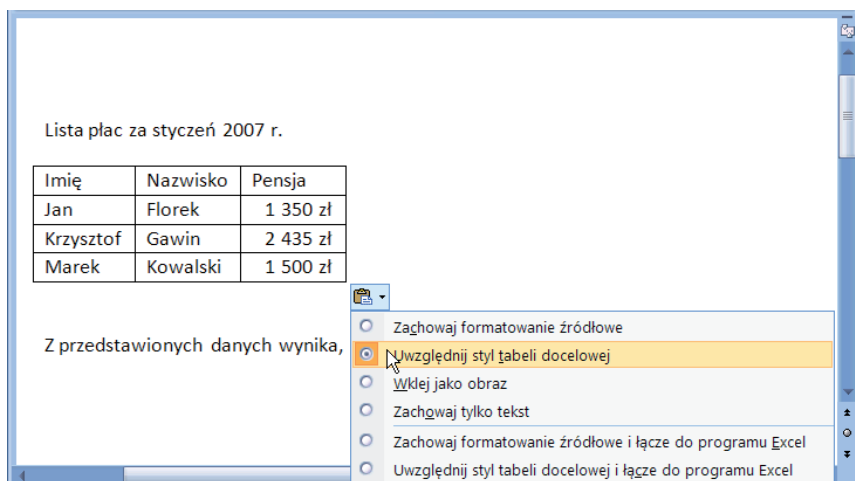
Lista płac za styczeń 2007 r.

| Imię | Nazwisko | Pensja |
|---|---|---|
| Jan | Florek | 1 350 zł |
| Krzysztof | Gawin | 2 435 zł |
| Marek | Kowalski | 1 500 zł |

Z przedstawionych danych wynika,

Zachowaj formatowanie źródłowe
Uwzględnij styl tabeli docelowej
Wklej jako obraz
Zachowaj tylko tekst
Zachowaj formatowanie źródłowe i łącze do programu Excel
Uwzględnij styl tabeli docelowej i łącze do programu Excel